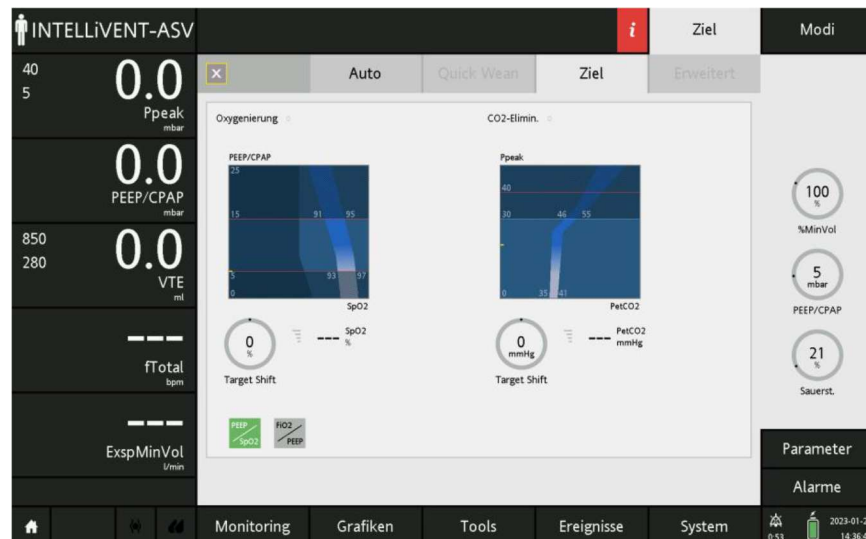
INTELLiVENT-ASV

i

Ziel

Modi

40
5

0.0
Ppeak
mbar

0.0
PEEP/CPAP
mbar

850
280

0.0
VTE
ml

---
fTotal
bpm

---
ExspMinVol
l/min

Auto

Quick Wean

Ziel

Erweitert

Oxygenierung

CO2-Elimin.

PEEP/CPAP

25

15

91

95

5

93

97

0

SpO2

Ppeak

40

30

46

55

0

35

41

PetCO2

0
%

---
SpO2
%

Target Shift

0
mmHg

---
PetCO2
mmHg

Target Shift

PEEP
SpO2

FiO2
PEEP

100
%
%MinVol

5
mbar
PEEP/CPAP

21
%
Sauerst.

Parameter

Alarme

Monitoring

Grafiken

Tools

Ereignisse

System

0:53

2023-01-2
14:36